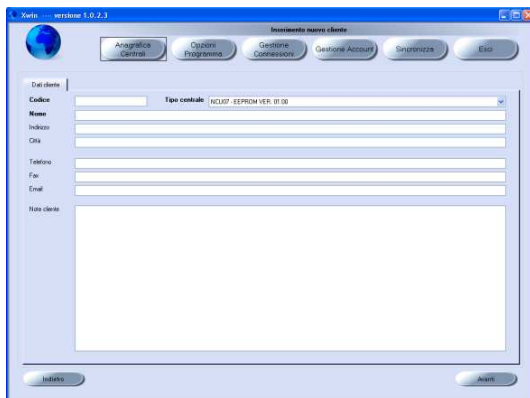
Xwin --- versione 1.0.2.3

Inserimento nuovo cliente

Anagrafica Centrali
Opzioni Programma
Gestione Connessioni
Gestione Account
Sincronizza
Esci

Dati cliente

Codice
Tipo centrale
NCU07 - EEPROM VER: 01.00
Nome
Indirizzo
Città
Telefono
Fax
Email
Note cliente

Indietro
Avanti